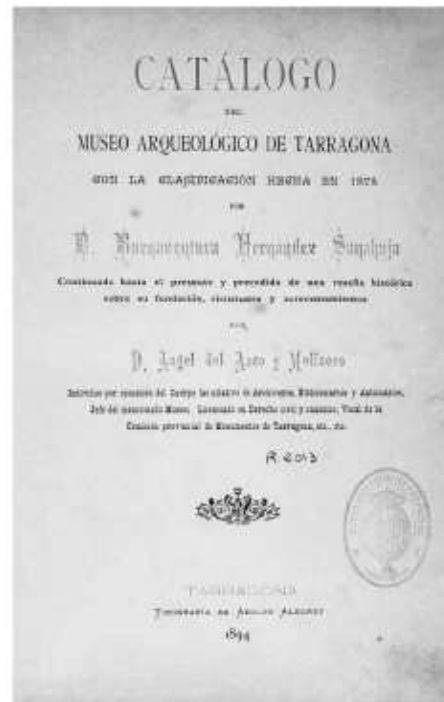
CATÁLOGO

DEL

MUSEO ARQUEOLÓGICO DE TARRAGONA

CON LA CLASIFICACIÓN HECHA EN 1878

POR

D. Buenaventura Hernández Sanahuja

Continuado hasta el presente y precedido de una reseña histórica sobre su fundación, vicisitudes y acrecentamientos

POR

D. Ángel del Arco y Molinero

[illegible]

R 2013

TARRAGONA

TIPOGRAFÍA DE ADOLFO ALEGRET

1894